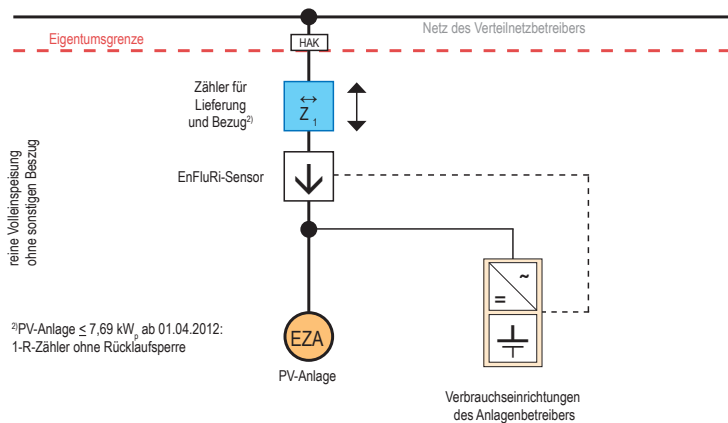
Netz des Verteilnetzbetreibers

Eigentumsgrenze

HAK

Zähler für Lieferung und Bezug$^{2)}$

$\overleftrightarrow{Z}_1$

EnFluRi-Sensor

reine Volleinspeisung ohne sonstigen Bezug

~

=

$^{2)}$PV-Anlage $\leq$ 7,69 kW$_p$ ab 01.04.2012: 1-R-Zähler ohne Rücklaufsperre

EZA

PV-Anlage

Verbrauchseinrichtungen des Anlagenbetreibers